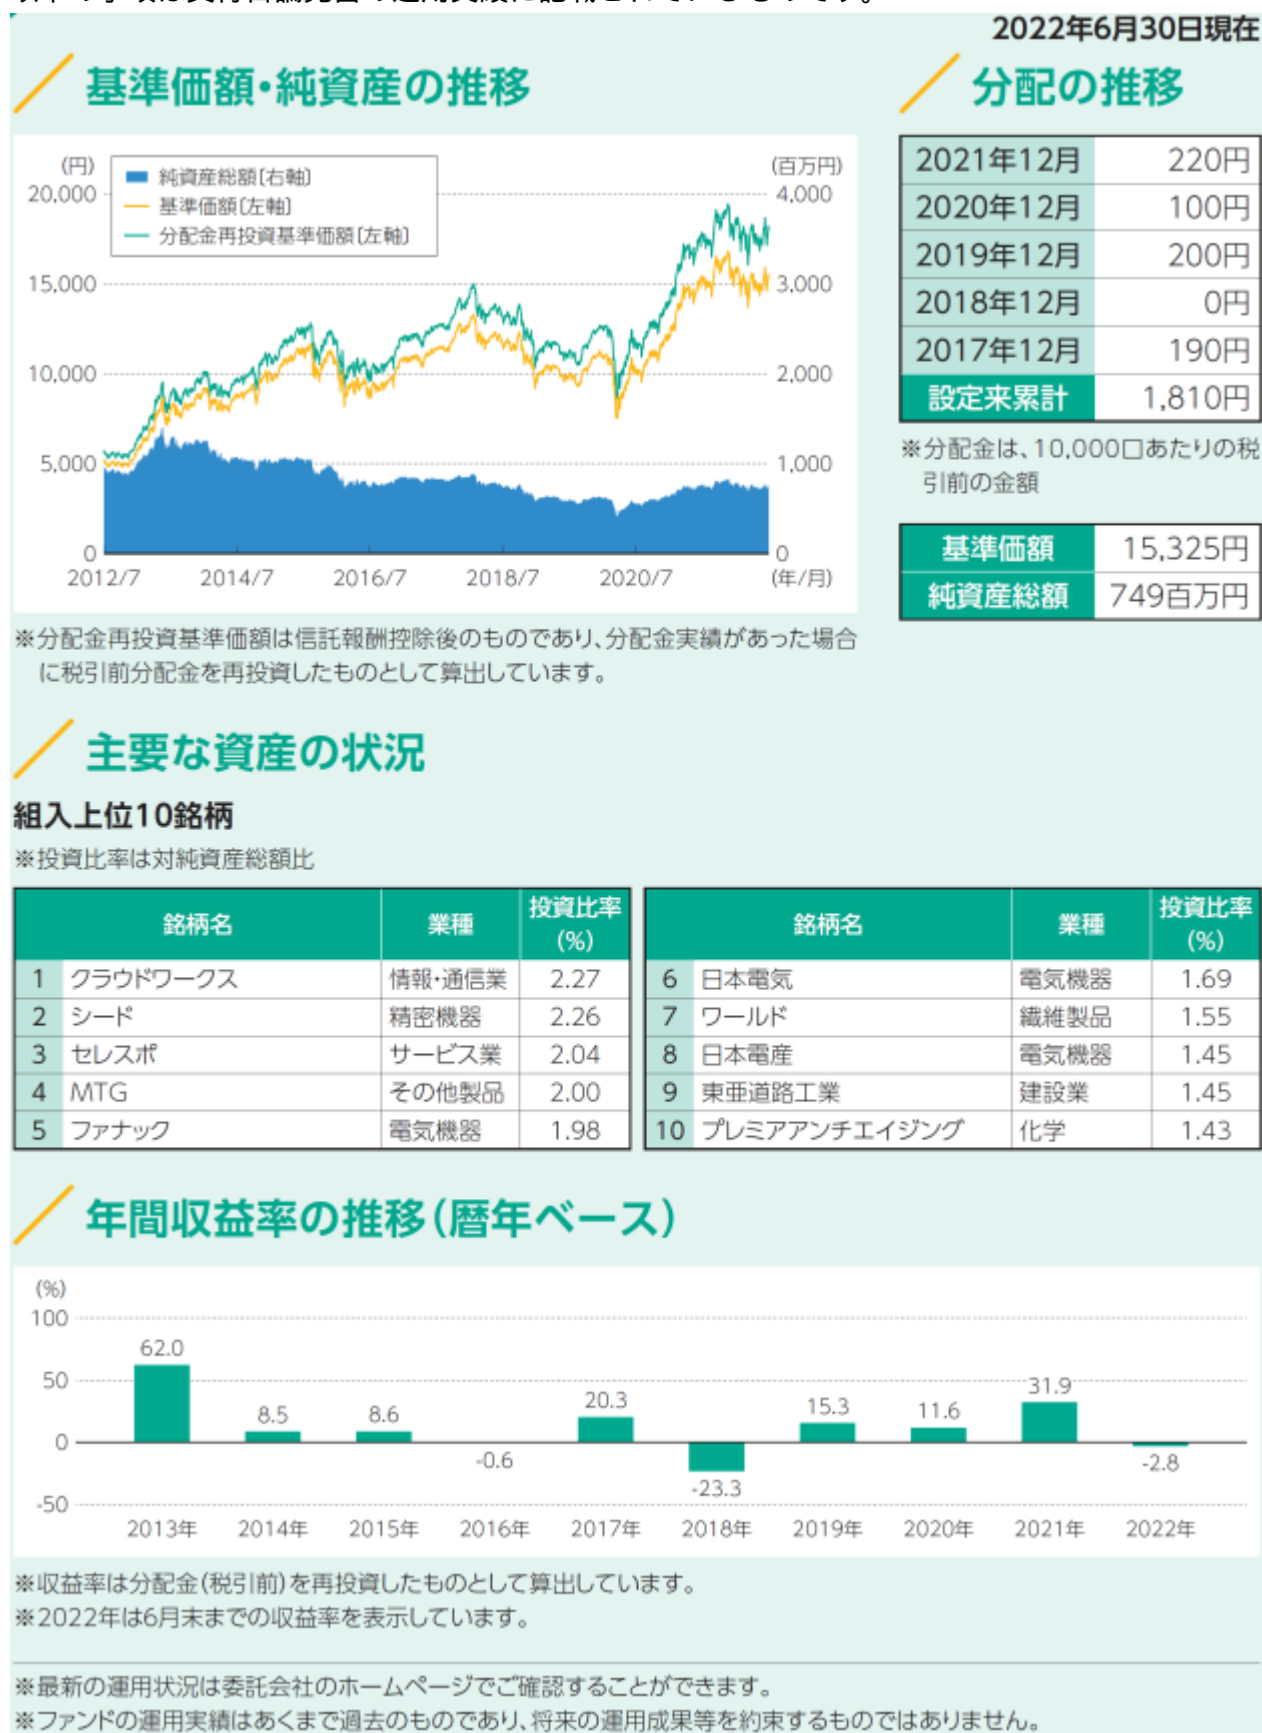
2022年6月30日現在

基準価額・純資産の推移

(円)
20,000
15,000
10,000
5,000
0

純資産総額(右軸)
基準価額(左軸)
分配金再投資基準価額(左軸)

(百万円)
4,000
3,000
2,000
1,000
0

2012/7 2014/7 2016/7 2018/7 2020/7 (年/月)

※分配金再投資基準価額は信託報酬控除後のものであり、分配金実績があった場合に税引前分配金を再投資したものとして算出しています。

分配の推移

| 2021年12月 | 220円 |
|---|---|
| 2020年12月 | 100円 |
| 2019年12月 | 200円 |
| 2018年12月 | 0円 |
| 2017年12月 | 190円 |
| 設定来累計 | 1,810円 |

※分配金は、10,000口あたりの税引前の金額

| 基準価額 | 15,325円 |
|---|---|
| 純資産総額 | 749百万円 |

主要な資産の状況

組入上位10銘柄

※投資比率は対純資産総額比

| | 銘柄名 | 業種 | 投資比率(%) |
|---|---|---|---|
| 1 | クラウドワークス | 情報・通信業 | 2.27 |
| 2 | シード | 精密機器 | 2.26 |
| 3 | セレスポ | サービス業 | 2.04 |
| 4 | MTG | その他製品 | 2.00 |
| 5 | ファナック | 電気機器 | 1.98 |

| | 銘柄名 | 業種 | 投資比率(%) |
|---|---|---|---|
| 6 | 日本電気 | 電気機器 | 1.69 |
| 7 | ワールド | 繊維製品 | 1.55 |
| 8 | 日本電産 | 電気機器 | 1.45 |
| 9 | 東亜道路工業 | 建設業 | 1.45 |
| 10 | プレミアアンチエイジング | 化学 | 1.43 |

年間収益率の推移(暦年ベース)

(%)
100
50
0
-50

62.0 8.5 8.6 -0.6 20.3 -23.3 15.3 11.6 31.9 -2.8

2013年 2014年 2015年 2016年 2017年 2018年 2019年 2020年 2021年 2022年

※収益率は分配金(税引前)を再投資したものとして算出しています。
※2022年は6月末までの収益率を表示しています。

※最新の運用状況は委託会社のホームページでご確認することができます。
※ファンドの運用実績はあくまで過去のものであり、将来の運用成果等を約束するものではありません。